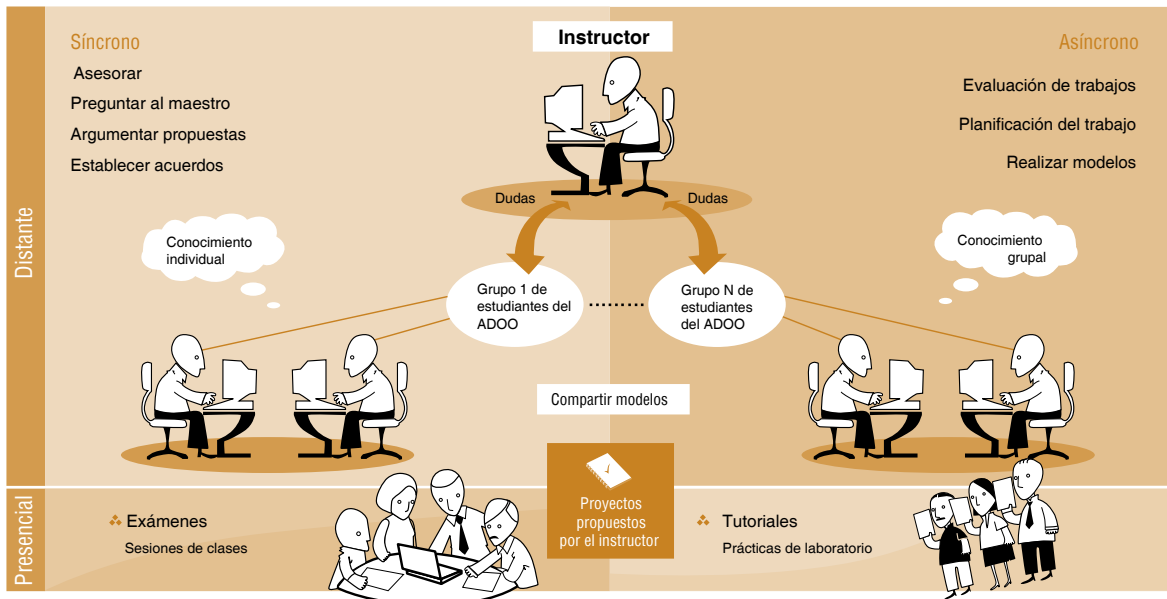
Distante

Síncrono

Asesorar

Preguntar al maestro

Argumentar propuestas

Establecer acuerdos

Instructor

Asíncrono

Evaluación de trabajos

Planificación del trabajo

Realizar modelos

Dudas

Dudas

Conocimiento individual

Conocimiento grupal

Grupo 1 de estudiantes del ADOO

Grupo N de estudiantes del ADOO

Compartir modelos

Presencial

Exámenes

Sesiones de clases

Proyectos propuestos por el instructor

Tutoriales

Prácticas de laboratorio